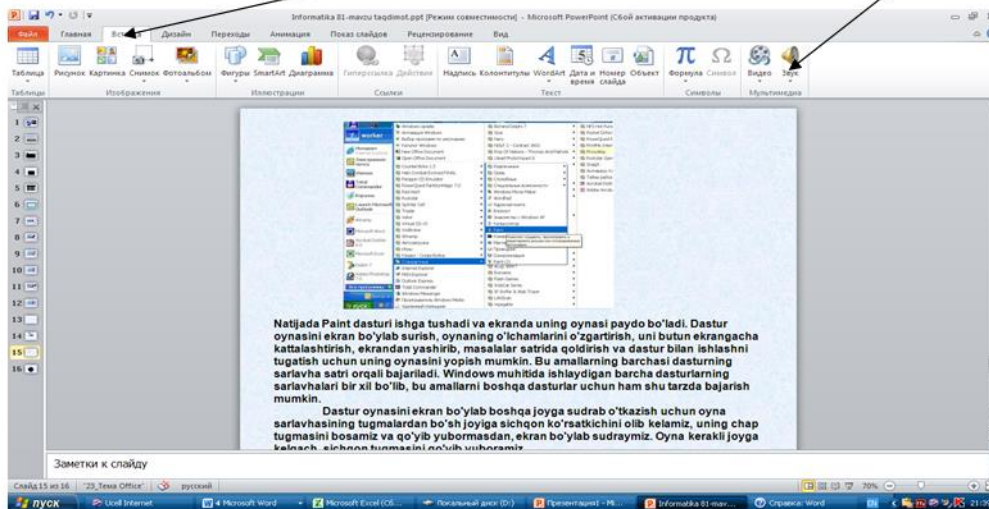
Informatika 81-mavzu taqdimot.ppt [Режим совместимости] - Microsoft PowerPoint (Сбой активации продукта)

Файл Главная Вставка Дизайн Переходы Анимация Показ слайдов Рецензирование Вид

Таблица Рисунок Картинка Снимок Фотоальбом Фигуры SmartArt Диаграмма Гиперссылка Действие Надпись Колонтитулы WordArt Дата и время Номер слайда Объект Формула Символ Видео Звук

Таблицы Изображения Иллюстрации Ссылки Текст Символы Мультимедиа

1 2 3 4 5 6 7 8 9 10 11 12 13 14 15 16

Natijada Paint dasturi ishga tushadi va ekranda uning oynasi paydo bo'ladi. Dastur oynasini ekran bo'ylab surish, oynaning o'lchamlarini o'zgartirish, uni butun ekrangacha kattalashtirish, ekrandan yashirib, masalalar satrida qoldirish va dastur bilan ishlashni tugatish uchun uning oynasini yopish mumkin. Bu amallarning barchasi dasturning sarlavha satri orqali bajariladi. Windows muhitida ishlaydigan barcha dasturlarning sarlavhalari bir xil bo'lib, bu amallarni boshqa dasturlar uchun ham shu tarzda bajarish mumkin.

Dastur oynasini ekran bo'ylab boshqa joyga sudrab o'tkazish uchun oyna sarlavhasining tugmalardan bo'sh joyiga sichqon ko'rsatkichini olib kelamiz, uning chap tugmasini bosamiz va qo'yib yubormasdan, ekran bo'ylab sudraymiz. Oyna kerakli joyga kelgach, sichqon tugmasini qo'yib yuboramiz.

Заметки к слайду

Слайд 15 из 16 "23_Тема Office" русский 70%

пуск Ucell Internet 4 Microsoft Word Microsoft Excel (C6... Локальный диск (D:) Презентация1 - Mi... Informatika 81-mav... Справка: Word EN 21:2